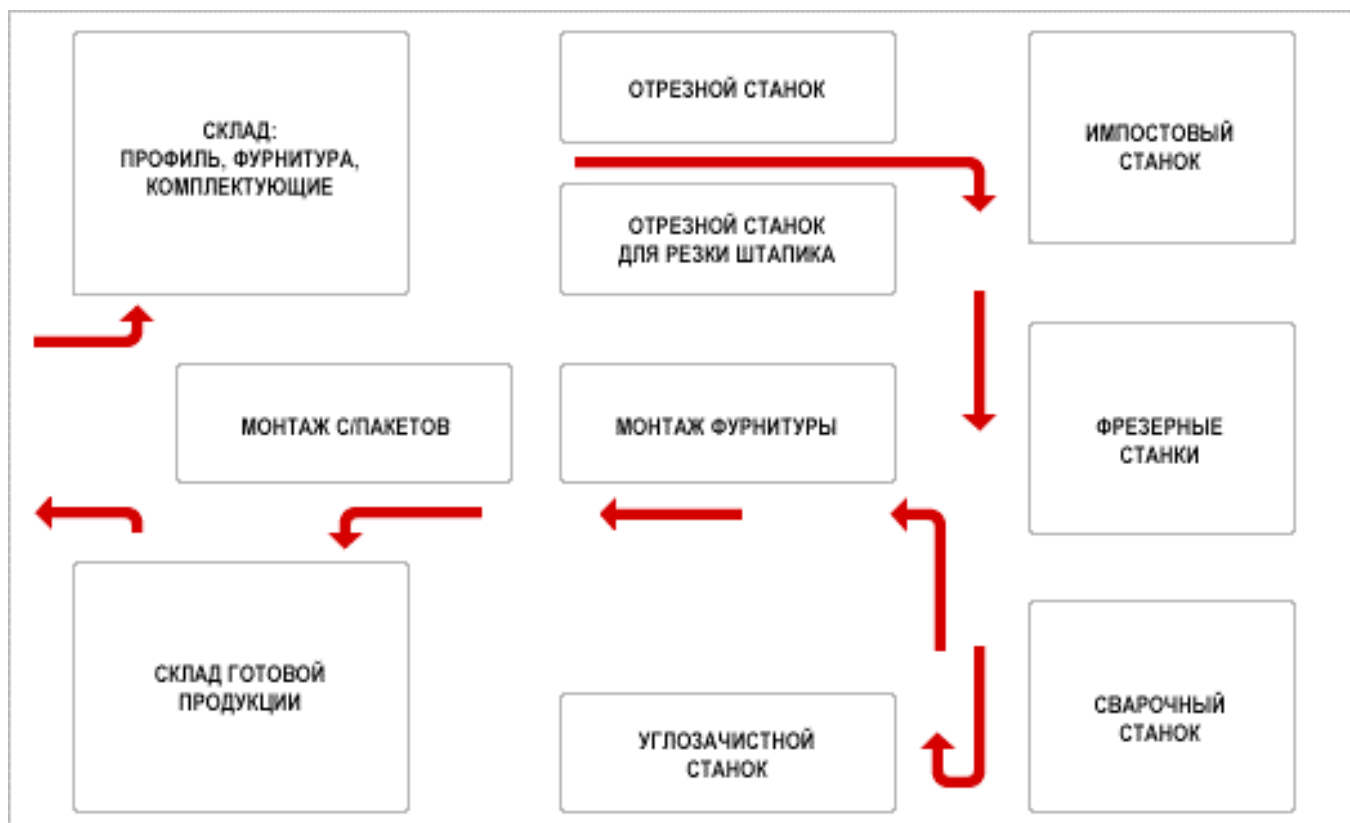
СКЛАД:
ПРОФИЛЬ, ФУРНИТУРА, КОМПЛЕКТУЮЩИЕ

ОТРЕЗНОЙ СТАНОК

ИМПОСТОВЫЙ СТАНОК

ОТРЕЗНОЙ СТАНОК ДЛЯ РЕЗКИ ШТАПИКА

МОНТАЖ С/ПАКЕТОВ

МОНТАЖ ФУРНИТУРЫ

ФРЕЗЕРНЫЕ СТАНКИ

СКЛАД ГОТОВОЙ ПРОДУКЦИИ

УГЛОЗАЧИСТНОЙ СТАНОК

СВАРОЧНЫЙ СТАНОК